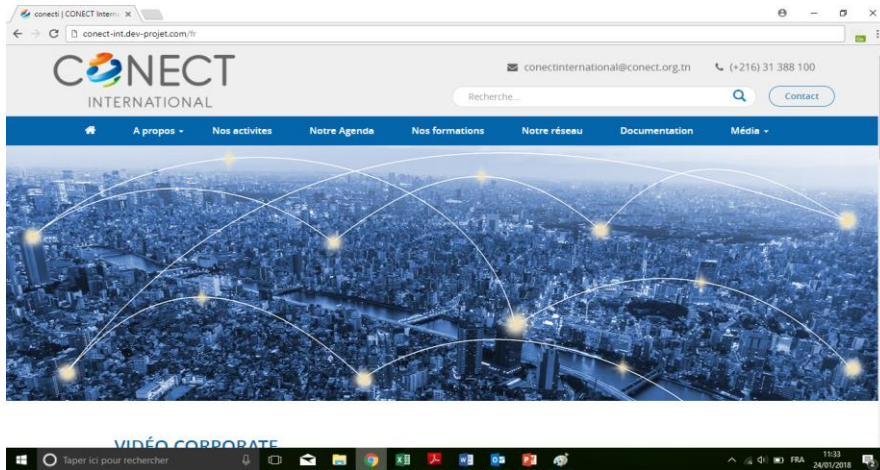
conecti | CONECT Intern ×

conect-int.dev-projet.com/fr

CONECT
INTERNATIONAL

conectinternational@conect.org.tn (+216) 31 388 100

Recherche...

Contact

A propos Nos activites Notre Agenda Nos formations Notre réseau Documentation Média

VIDÉO CORPORATE

Taper ici pour rechercher

FRA 11:33 24/01/2018